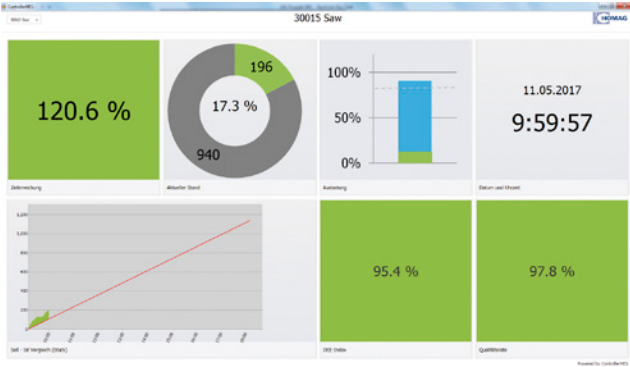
ControllerMES

30015 Saw

HOMAG

120.6 %

Zielerreichung

196

17.3 %

940

Aktueller Stand

100%

50%

0%

Auslastung

11.05.2017

9:59:57

Datum und Uhrzeit

1,200

1,000

800

600

400

200

0

Soll - Ist Vergleich (Stück)

95.4 %

OEE Online

97.8 %

Qualitätsrate

Powered by ControllerMES